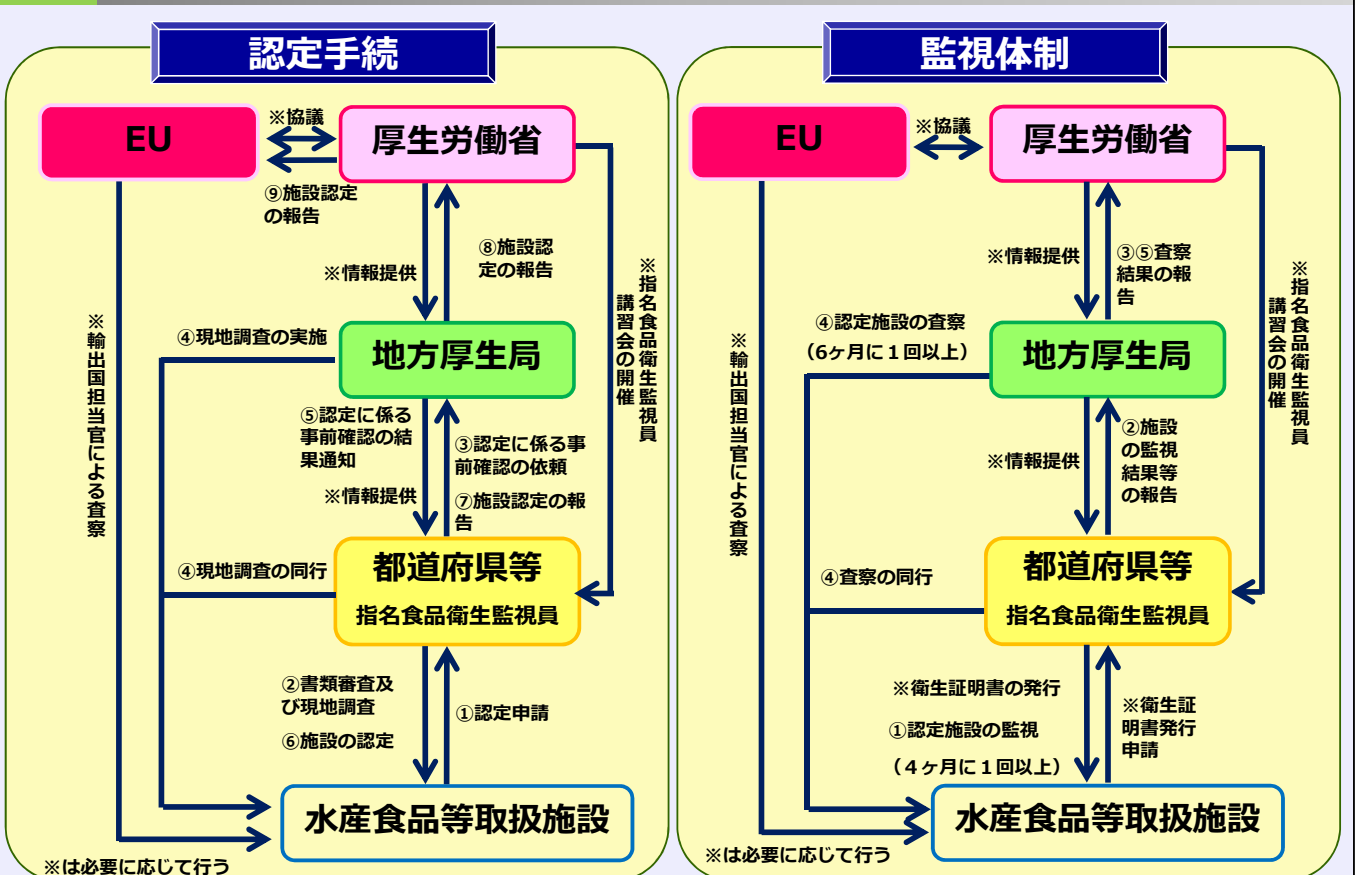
認定手続

EU

※協議

厚生労働省

⑨施設認定の報告

※情報提供

⑧施設認定の報告

※指名食品衛生監視員講習会の開催

※輸出国担当官による査察

④現地調査の実施

地方厚生局

⑤認定に係る事前確認の結果通知

③認定に係る事前確認の依頼

※情報提供

⑦施設認定の報告

④現地調査の同行

都道府県等
指名食品衛生監視員

②書類審査及び現地調査

⑥施設の認定

①認定申請

水産食品等取扱施設

※は必要に応じて行う

監視体制

EU

※協議

厚生労働省

※情報提供

③⑤査察結果の報告

※指名食品衛生監視員講習会の開催

※輸出国担当官による査察

④認定施設の査察
（6ヶ月に１回以上）

地方厚生局

※情報提供

②施設の監視結果等の報告

④査察の同行

都道府県等
指名食品衛生監視員

※衛生証明書の発行

①認定施設の監視
（４ヶ月に１回以上）

※衛生証明書発行申請

水産食品等取扱施設

※は必要に応じて行う